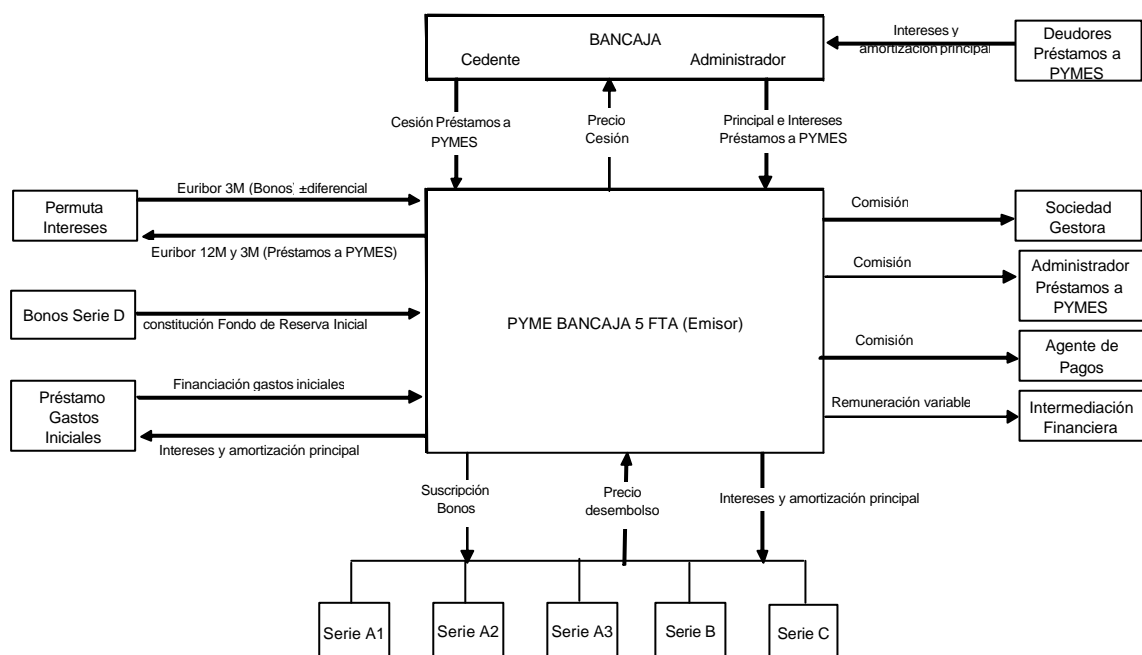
BANCAJA
Cedente
Administrador

Intereses y amortización principal

Deudores Préstamos a PYMES

Cesión Préstamos a PYMES

Precio Cesión

Principal e Intereses Préstamos a PYMES

Permuta Intereses

Euribor 3M (Bonos) ±diferencial

Euribor 12M y 3M (Préstamos a PYMES)

Bonos Serie D

constitución Fondo de Reserva Inicial

PYME BANCAJA 5 FTA (Emisor)

Préstamo Gastos Iniciales

Financiación gastos iniciales

Intereses y amortización principal

Comisión

Sociedad Gestora

Comisión

Administrador Préstamos a PYMES

Comisión

Agente de Pagos

Remuneración variable

Intermediación Financiera

Suscripción Bonos

Precio desembolso

Intereses y amortización principal

Serie A1

Serie A2

Serie A3

Serie B

Serie C